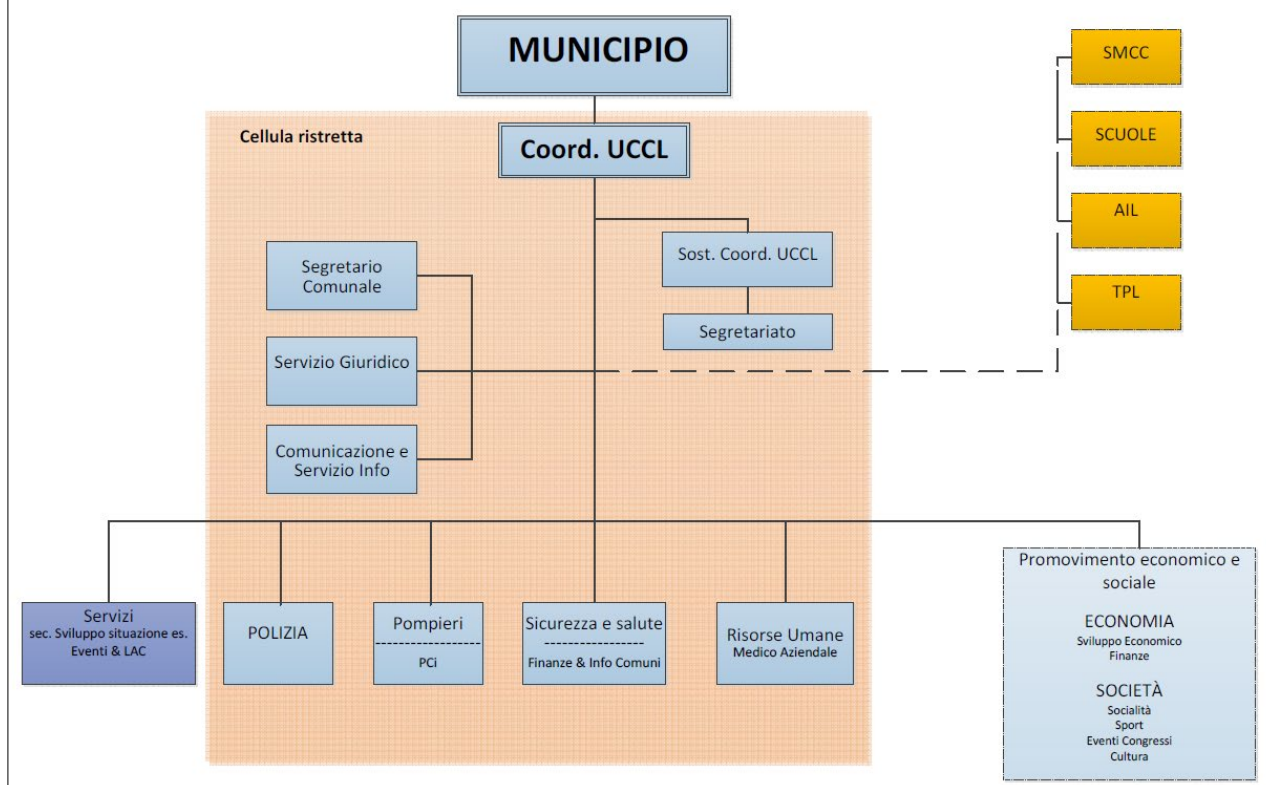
MUNICIPIO

Cellula ristretta

Coord. UCCL

SMCC

SCUOLE

AIL

TPL

Segretario Comunale

Sost. Coord. UCCL

Segretariato

Servizio Giuridico

Comunicazione e Servizio Info

Servizi
sec. Sviluppo situazione es. Eventi & LAC

POLIZIA

Pompieri
PCi

Sicurezza e salute
Finanze & Info Comuni

Risorse Umane
Medico Aziendale

Promovimento economico e sociale

ECONOMIA
Sviluppo Economico
Finanze

SOCIETÀ
Socialità
Sport
Eventi Congressi
Cultura